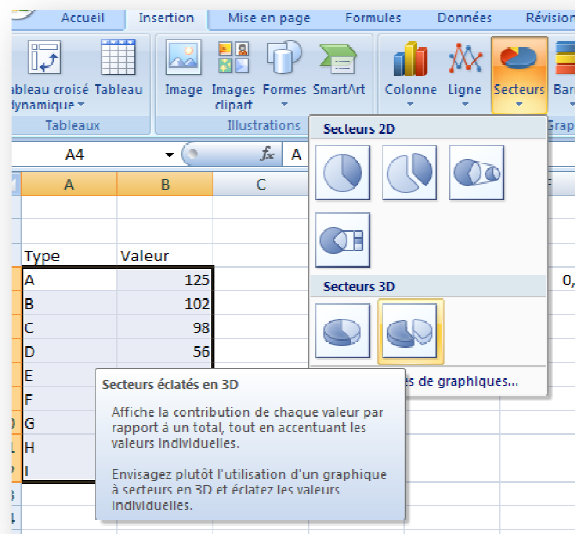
Accueil Insertion Mise en page Formules Données Révision

ableau croisé dynamique Tableau
Tableaux

Image Images clipart Formes SmartArt
Illustrations

Colonne Ligne Secteurs Bar
Grap

A4 $f_x$ A

Secteurs 2D

Secteurs 3D

es de graphiques...

| A | B | C |
|---|---|---|
| Type | Valeur | |
| A | 125 | |
| B | 102 | |
| C | 98 | |
| D | 56 | |
| E | | |
| F | | |
| G | | |
| H | | |
| I | | |

0,

Secteurs éclatés en 3D

Affiche la contribution de chaque valeur par rapport à un total, tout en accentuant les valeurs individuelles.

Envisagez plutôt l'utilisation d'un graphique à secteurs en 3D et éclatez les valeurs individuelles.